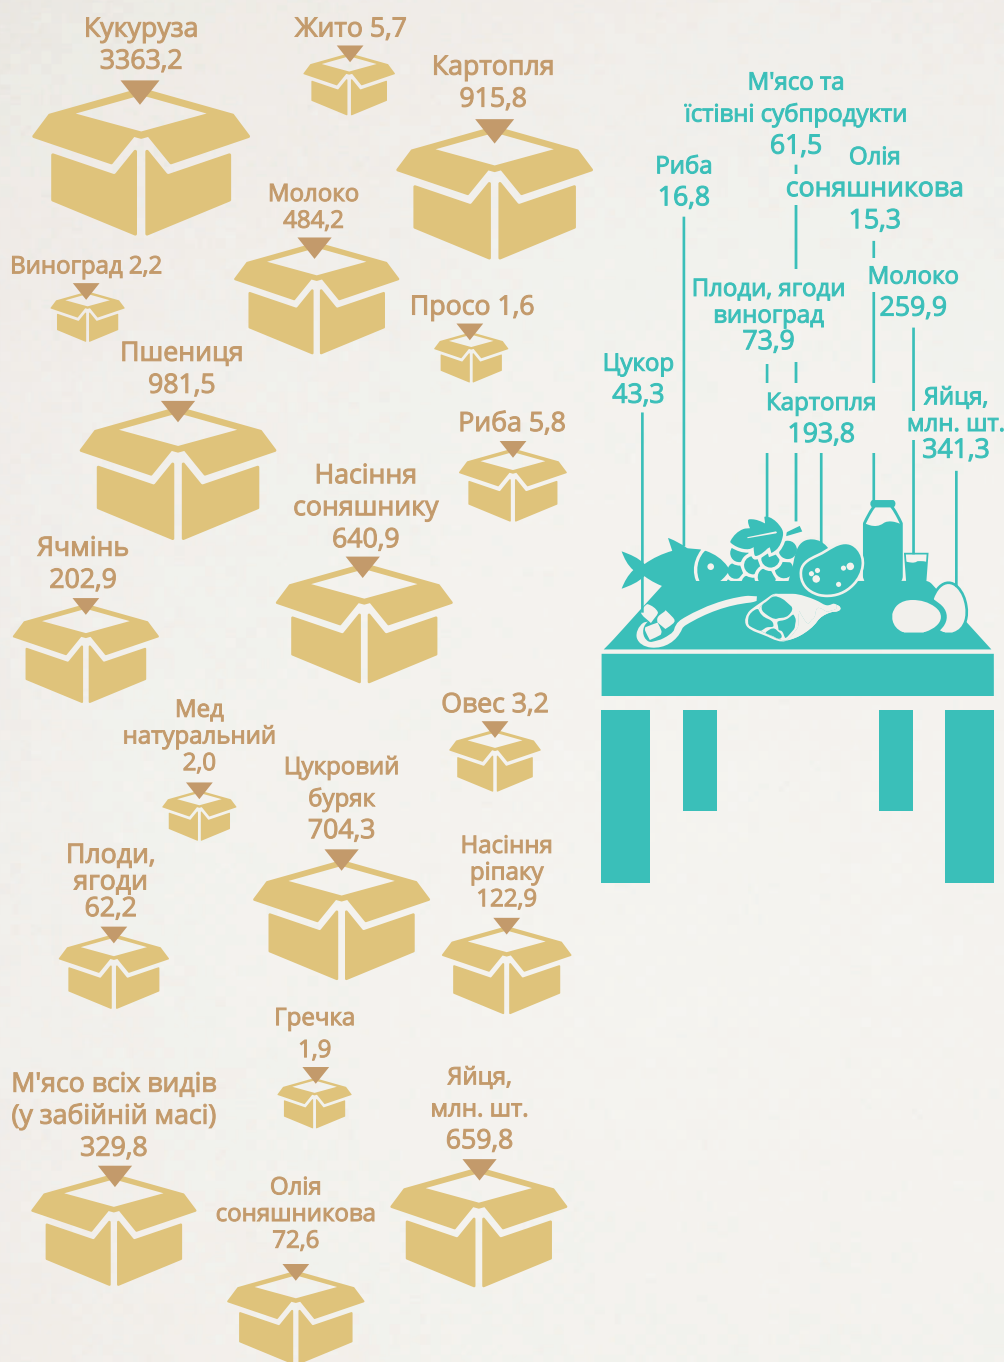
Кукурудза
3363,2

Жито 5,7

Картопля
915,8

Молоко
484,2

Виноград 2,2

Просо 1,6

Пшениця
981,5

Риба 5,8

Насіння
соняшнику
640,9

Ячмінь
202,9

Мед
натуральний
2,0

Овес 3,2

Цукровий
буряк
704,3

Плоди,
ягоди
62,2

Насіння
ріпаку
122,9

Гречка
1,9

М'ясо всіх видів
(у забійній масі)
329,8

Яйця,
млн. шт.
659,8

Олія
соняшникова
72,6

М'ясо та
їстівні субпродукти
61,5

Риба
16,8

Олія
соняшникова
15,3

Плоди, ягоди
виноград
73,9

Молоко
259,9

Цукор
43,3

Картопля
193,8

Яйця,
млн. шт.
341,3